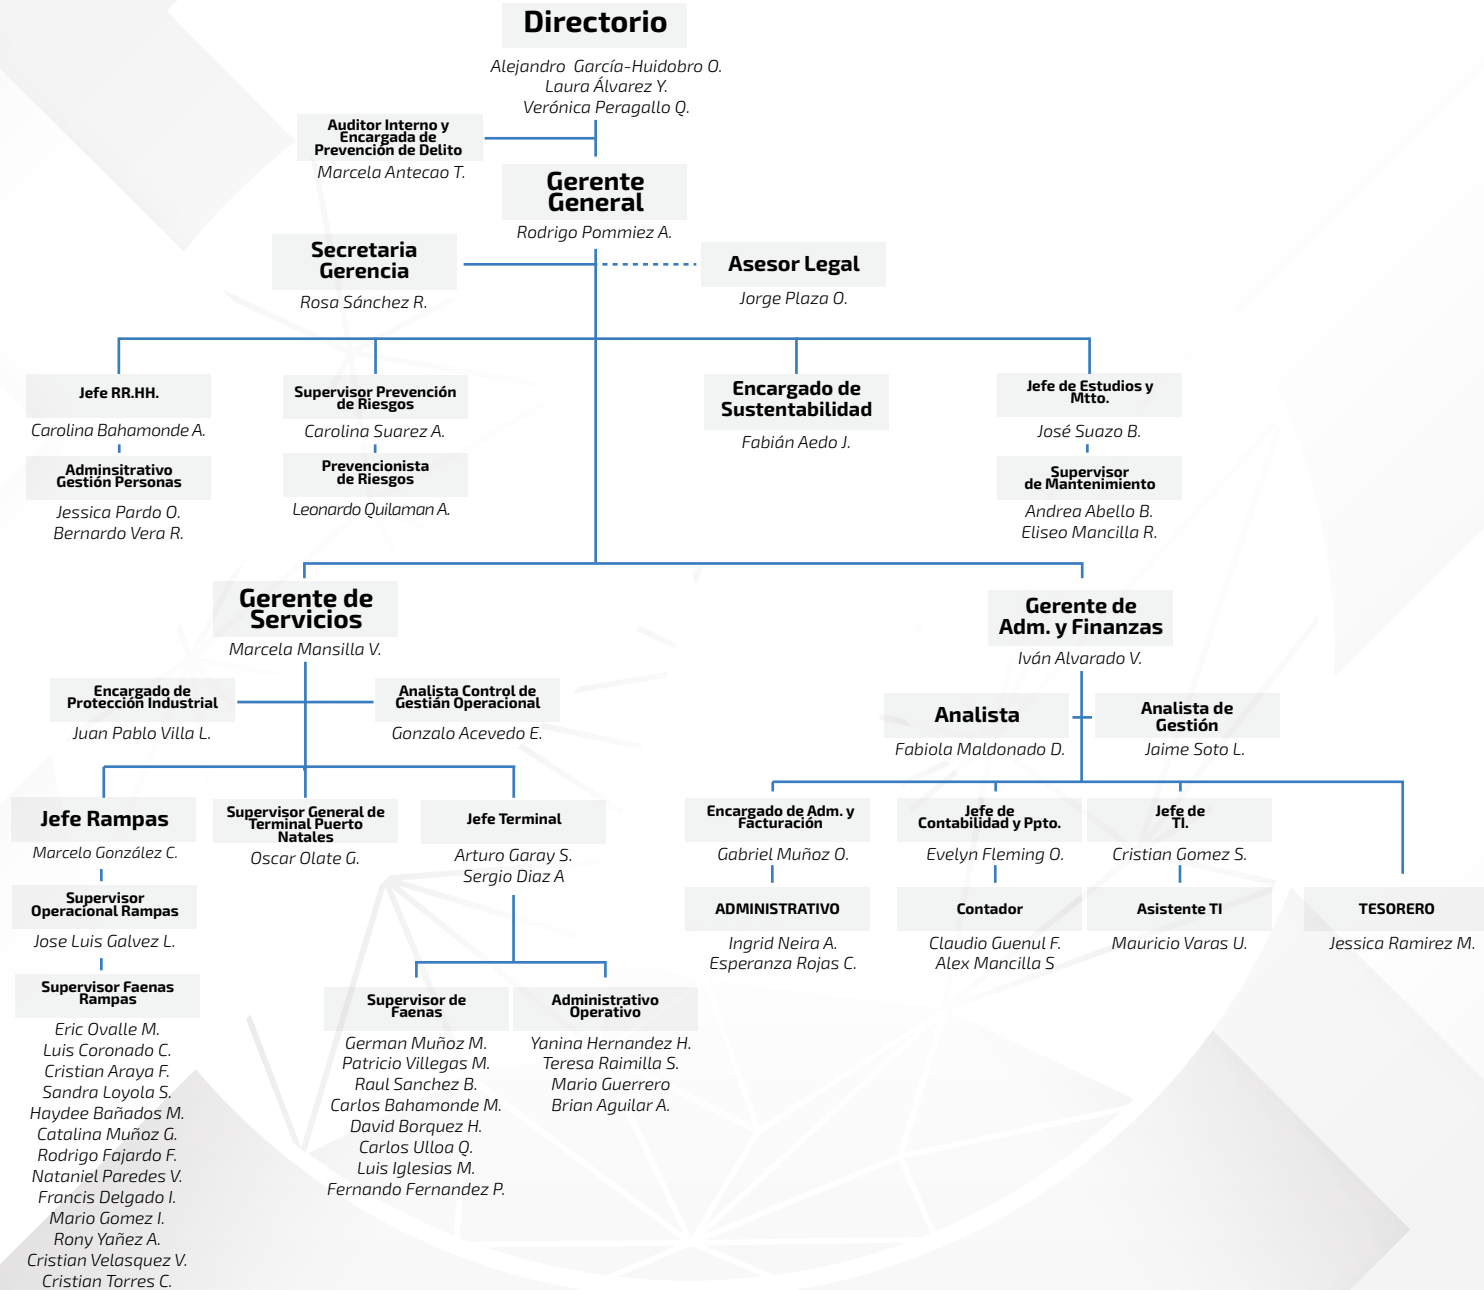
Directorio

Alejandro García-Huidobro O.
Laura Álvarez Y.
Verónica Peragallo Q.

Auditor Interno y Encargada de Prevención de Delito

Marcela Antecao T.

Gerente General

Rodrigo Pommiez A.

Secretaria Gerencia

Rosa Sánchez R.

Asesor Legal

Jorge Plaza O.

Jefe RR.HH.

Carolina Bahamonde A.

Adminsitrativo Gestión Personas

Jessica Pardo O.
Bernardo Vera R.

Supervisor Prevención de Riesgos

Carolina Suarez A.

Prevencionista de Riesgos

Leonardo Quilaman A.

Encargado de Sustentabilidad

Fabián Aedo J.

Jefe de Estudios y Mtto.

José Suazo B.

Supervisor de Mantenimiento

Andrea Abello B.
Eliseo Mancilla R.

Gerente de Servicios

Marcela Mansilla V.

Encargado de Protección Industrial

Juan Pablo Villa L.

Analista Control de Gestián Operacional

Gonzalo Acevedo E.

Gerente de Adm. y Finanzas

Iván Alvarado V.

Analista

Fabiola Maldonado D.

Analista de Gestión

Jaime Soto L.

Jefe Rampas

Marcelo González C.

Supervisor Operacional Rampas

Jose Luis Galvez L.

Supervisor Faenas Rampas

Eric Ovalle M.
Luis Coronado C.
Cristian Araya F.
Sandra Loyola S.
Haydee Bañados M.
Catalina Muñoz G.
Rodrigo Fajardo F.
Nataniel Paredes V.
Francis Delgado I.
Mario Gomez I.
Rony Yañez A.
Cristian Velasquez V.
Cristian Torres C.

Supervisor General de Terminal Puerto Natales

Oscar Olate G.

Jefe Terminal

Arturo Garay S.
Sergio Diaz A

Supervisor de Faenas

German Muñoz M.
Patricio Villegas M.
Raul Sanchez B.
Carlos Bahamonde M.
David Borquez H.
Carlos Ulloa Q.
Luis Iglesias M.
Fernando Fernandez P.

Administrativo Operativo

Yanina Hernandez H.
Teresa Raimilla S.
Mario Guerrero
Brian Aguilar A.

Encargado de Adm. y Facturación

Gabriel Muñoz O.

ADMINISTRATIVO

Ingrid Neira A.
Esperanza Rojas C.

Jefe de Contabilidad y Ppto.

Evelyn Fleming O.

Contador

Claudio Guenul F.
Alex Mancilla S

Jefe de TI.

Cristian Gomez S.

Asistente TI

Mauricio Varas U.

TESORERO

Jessica Ramirez M.